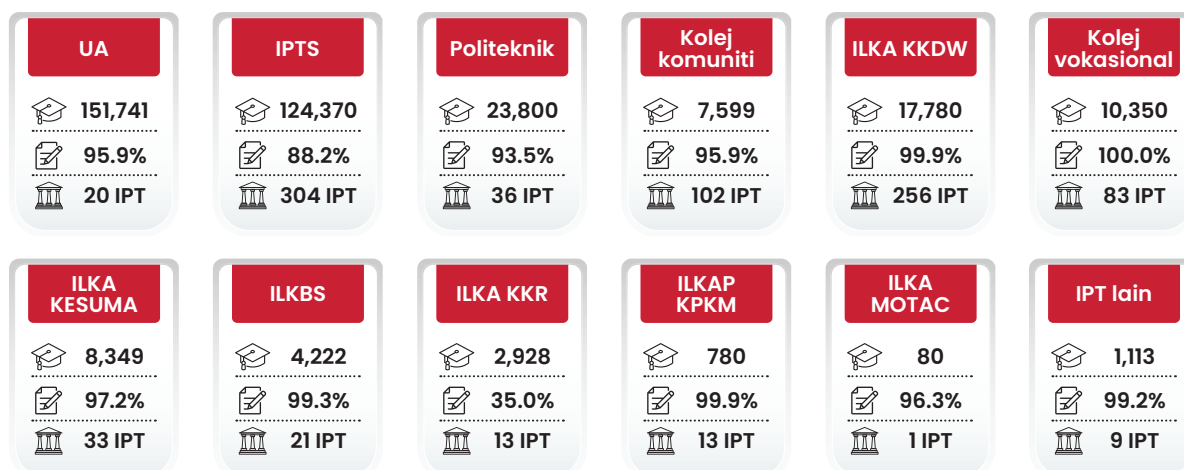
UA
151,741
95.9%
20 IPT

IPTS
124,370
88.2%
304 IPT

Politeknik
23,800
93.5%
36 IPT

Kolej komuniti
7,599
95.9%
102 IPT

ILKA KKDW
17,780
99.9%
256 IPT

Kolej vokasional
10,350
100.0%
83 IPT

ILKA KESUMA
8,349
97.2%
33 IPT

ILKBS
4,222
99.3%
21 IPT

ILKA KKR
2,928
35.0%
13 IPT

ILKAP KPKM
780
99.9%
13 IPT

ILKA MOTAC
80
96.3%
1 IPT

IPT lain
1,113
99.2%
9 IPT